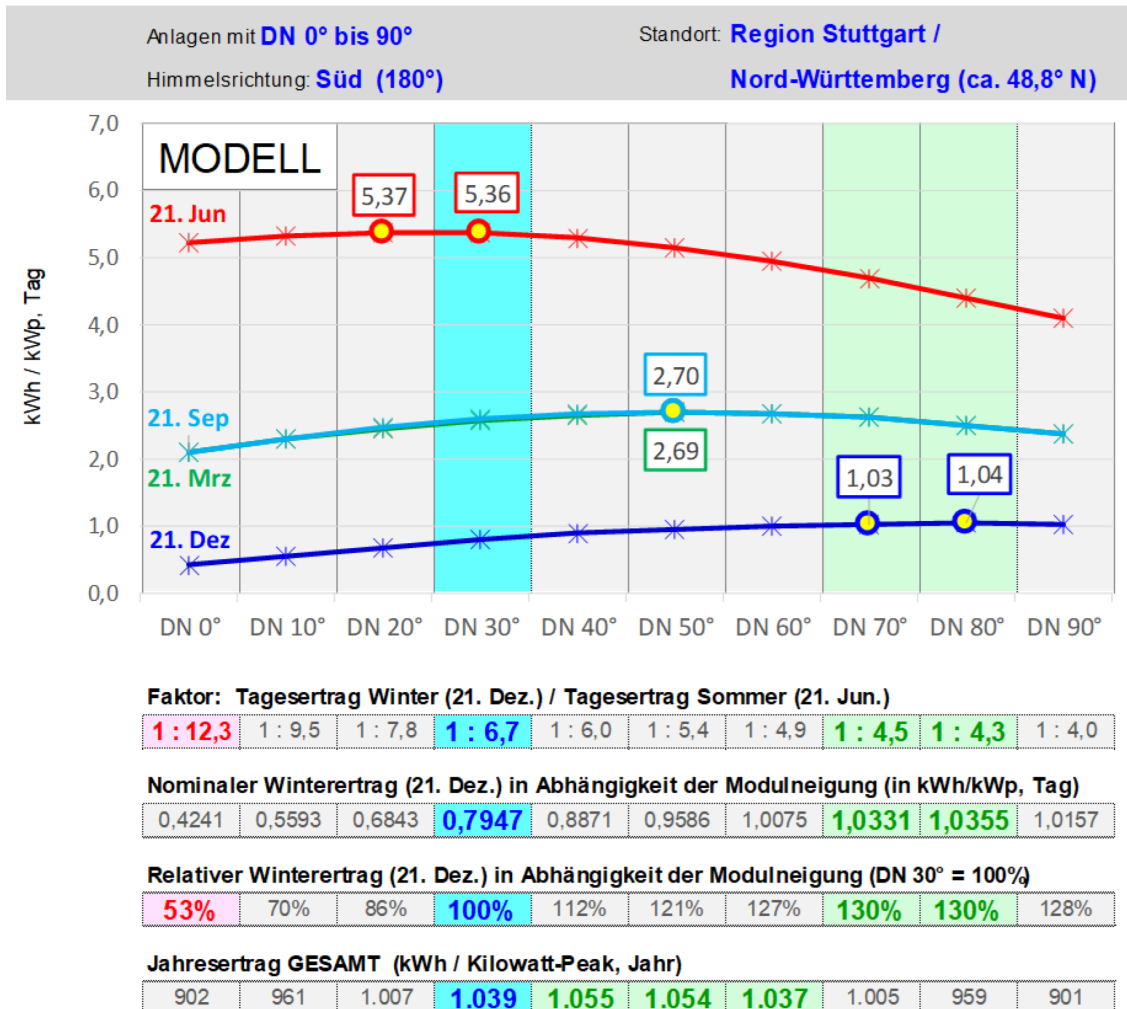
Anlagen mit DN 0° bis 90°

Standort: Region Stuttgart /

Himmelsrichtung: Süd (180°)

Nord-Württemberg (ca. 48,8° N)

7,0
6,0
5,0
4,0
3,0
2,0
1,0
0,0

kWh / kWp, Tag

MODELL

21. Jun
21. Sep
21. Mrz
21. Dez

5,37
5,36
2,70
2,69
1,03
1,04

DN 0° DN 10° DN 20° DN 30° DN 40° DN 50° DN 60° DN 70° DN 80° DN 90°

Faktor: Tagesertrag Winter (21. Dez.) / Tagesertrag Sommer (21. Jun.)

| 1 : 12,3 | 1 : 9,5 | 1 : 7,8 | 1 : 6,7 | 1 : 6,0 | 1 : 5,4 | 1 : 4,9 | 1 : 4,5 | 1 : 4,3 | 1 : 4,0 |
|---|---|---|---|---|---|---|---|---|---|

Nominaler Winterertrag (21. Dez.) in Abhängigkeit der Modulneigung (in kWh/kWp, Tag)

| 0,4241 | 0,5593 | 0,6843 | 0,7947 | 0,8871 | 0,9586 | 1,0075 | 1,0331 | 1,0355 | 1,0157 |
|---|---|---|---|---|---|---|---|---|---|

Relativer Winterertrag (21. Dez.) in Abhängigkeit der Modulneigung (DN 30° = 100%)

| 53% | 70% | 86% | 100% | 112% | 121% | 127% | 130% | 130% | 128% |
|---|---|---|---|---|---|---|---|---|---|

Jahresertrag GESAMT (kWh / Kilowatt-Peak, Jahr)

| 902 | 961 | 1.007 | 1.039 | 1.055 | 1.054 | 1.037 | 1.005 | 959 | 901 |
|---|---|---|---|---|---|---|---|---|---|